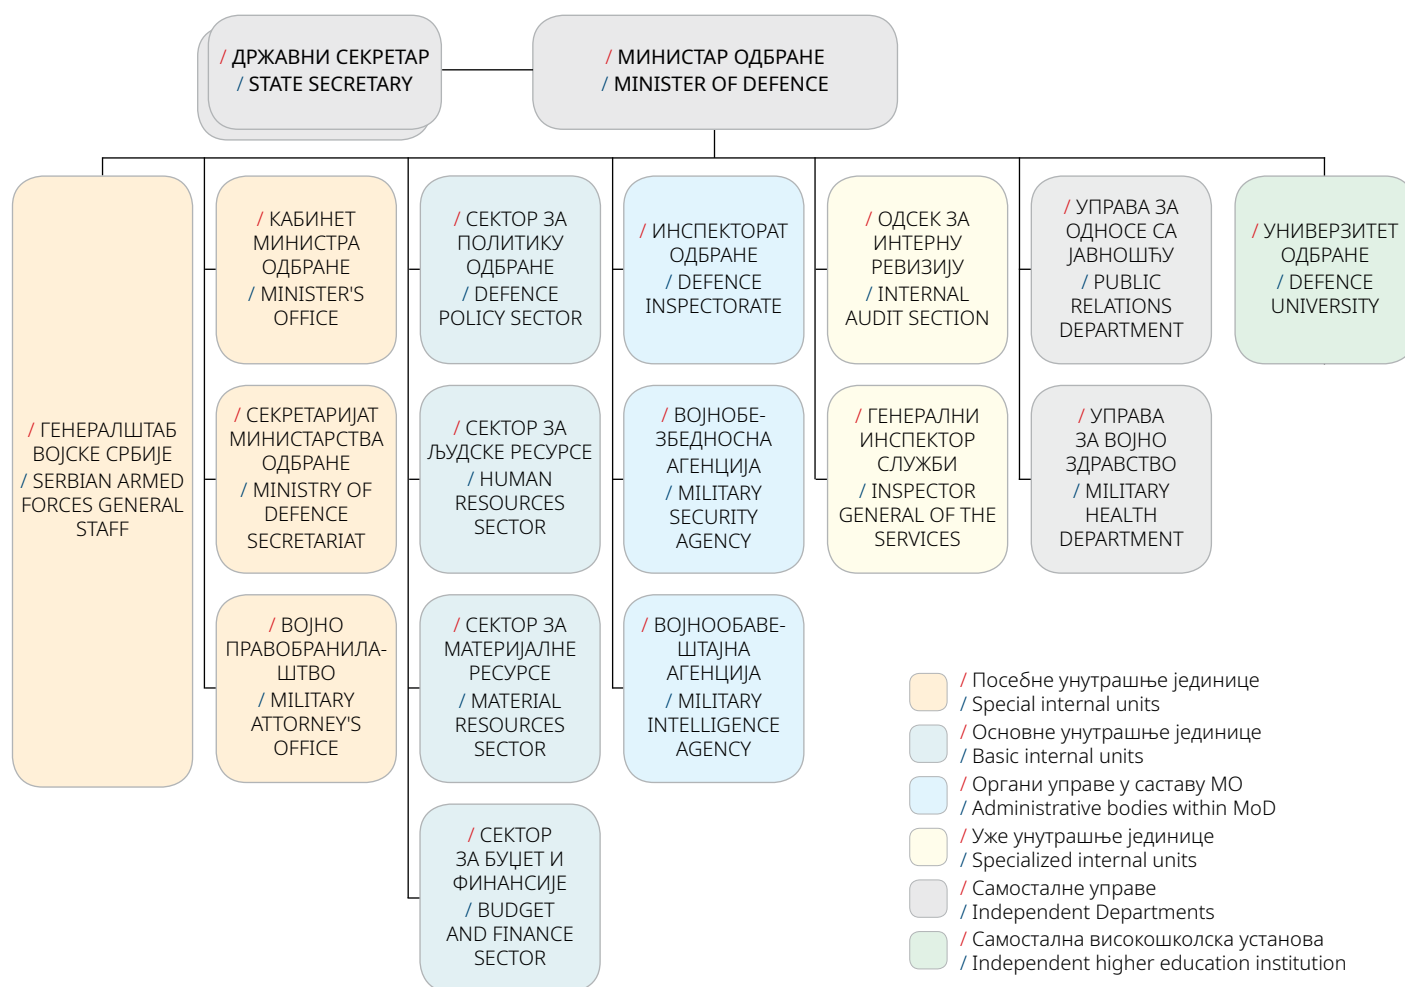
/ ДРЖАВНИ СЕКРЕТАР
/ STATE SECRETARY

/ МИНИСТАР ОДБРАНЕ
/ MINISTER OF DEFENCE

/ ГЕНЕРАЛШТАБ ВОЈСКЕ СРБИЈЕ
/ SERBIAN ARMED FORCES GENERAL STAFF

/ КАБИНЕТ МИНИСТРА ОДБРАНЕ
/ MINISTER'S OFFICE

/ СЕКРЕТАРИЈАТ МИНИСТАРСТВА ОДБРАНЕ
/ MINISTRY OF DEFENCE SECRETARIAT

/ ВОЈНО ПРАВОБРАНИЛАШТВО
/ MILITARY ATTORNEY'S OFFICE

/ СЕКТОР ЗА ПОЛИТИКУ ОДБРАНЕ
/ DEFENCE POLICY SECTOR

/ СЕКТОР ЗА ЉУДСКЕ РЕСУРСЕ
/ HUMAN RESOURCES SECTOR

/ СЕКТОР ЗА МАТЕРИЈАЛНЕ РЕСУРСЕ
/ MATERIAL RESOURCES SECTOR

/ СЕКТОР ЗА БУЏЕТ И ФИНАНСИЈЕ
/ BUDGET AND FINANCE SECTOR

/ ИНСПЕКТОРАТ ОДБРАНЕ
/ DEFENCE INSPECTORATE

/ ВОЈНОБЕЗБЕДНОСНА АГЕНЦИЈА
/ MILITARY SECURITY AGENCY

/ ВОЈНООБАВЕШТАЈНА АГЕНЦИЈА
/ MILITARY INTELLIGENCE AGENCY

/ ОДСЕК ЗА ИНТЕРНУ РЕВИЗИЈУ
/ INTERNAL AUDIT SECTION

/ ГЕНЕРАЛНИ ИНСПЕКТОР СЛУЖБИ
/ INSPECTOR GENERAL OF THE SERVICES

/ УПРАВА ЗА ОДНОСЕ СА ЈАВНОШЋУ
/ PUBLIC RELATIONS DEPARTMENT

/ УПРАВА ЗА ВОЈНО ЗДРАВСТВО
/ MILITARY HEALTH DEPARTMENT

/ УНИВЕРЗИТЕТ ОДБРАНЕ
/ DEFENCE UNIVERSITY

/ Посебне унутрашње јединице
/ Special internal units
/ Основне унутрашње јединице
/ Basic internal units
/ Органи управе у саставу МО
/ Administrative bodies within MoD
/ Уже унутрашње јединице
/ Specialized internal units
/ Самосталне управе
/ Independent Departments
/ Самостална високошколска установа
/ Independent higher education institution